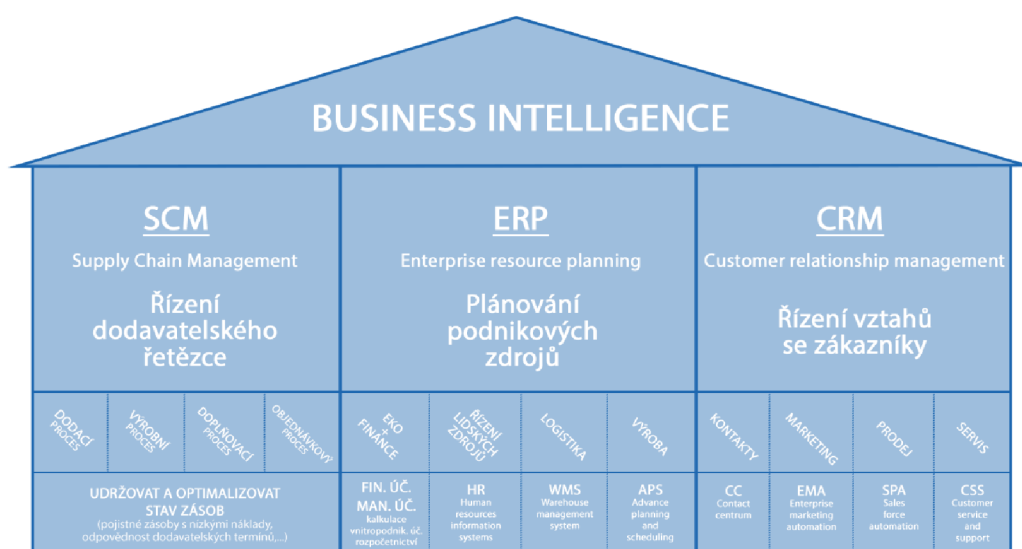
BUSINESS INTELLIGENCE

SCM
Supply Chain Management
Řízení dodavatelského řetězce

ERP
Enterprise resource planning
Plánování podnikových zdrojů

CRM
Customer relationship management
Řízení vztahů se zákazníky

DODACÍ PROCES
VÝROBNÍ PROCES
DOPLŇOVACÍ PROCES
OBJEDNÁVKOVÝ PROCES

EKO + FINANCE
ŘÍZENÍ LIDSKÝCH ZDROJŮ
LOGISTIKA
VÝROBA

KONTAKTY
MARKETING
PRODEJ
SERVIS

UDRŽOVAT A OPTIMALIZOVAT STAV ZÁSOB
(pojistné zásoby s nízkými náklady, odpovědnost dodavatelských termínů,...)

FIN. ÚČ.
MAN. ÚČ.
kalkulace vnitropodnik. úč. rozpočetnictví

HR
Human resources information systems

WMS
Warehouse management system

APS
Advance planning and scheduling

CC
Contact centrum

EMA
Enterprise marketing automation

SPA
Sales force automation

CSS
Customer service and support